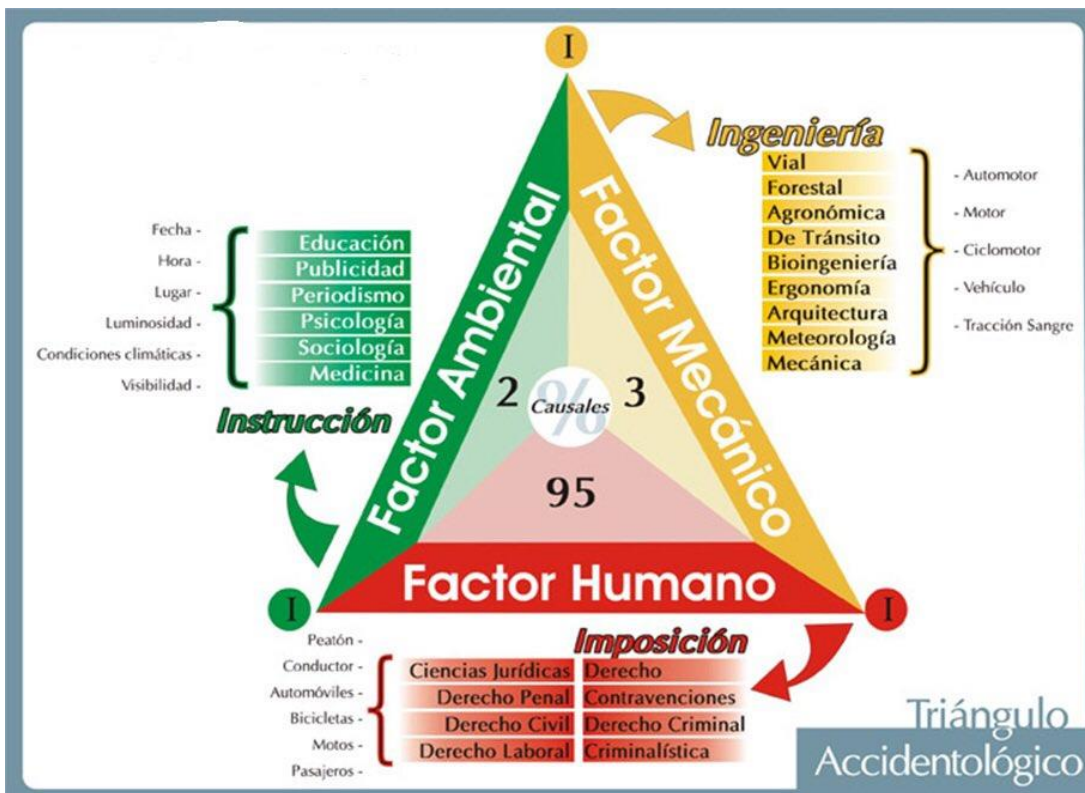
I

Ingeniería

Vial
Forestal
Agronómica
De Tránsito
Bioingeniería
Ergonomía
Arquitectura
Meteorología
Mecánica

- Automotor
- Motor
- Ciclomotor
- Vehículo
- Tracción Sangre

Fecha -
Hora -
Lugar -
Luminosidad -
Condiciones climáticas -
Visibilidad -

Educación
Publicidad
Periodismo
Psicología
Sociología
Medicina

Instrucción

Factor Ambiental

Factor Mecánico

2

Causales

%

3

95

Factor Humano

I

I

Imposición

Peatón -
Conductor -
Automóviles -
Bicicletas -
Motos -
Pasajeros -

| Ciencias Jurídicas | Derecho |
|---|---|
| Derecho Penal | Contravenciones |
| Derecho Civil | Derecho Criminal |
| Derecho Laboral | Criminalística |

Triángulo Accidentológico